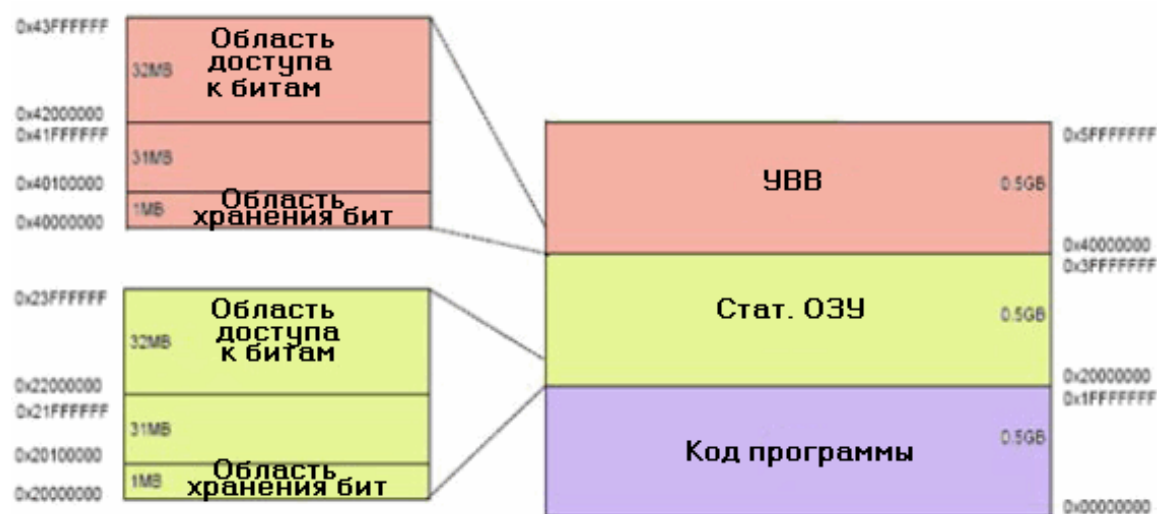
0x43FFFFFF
32MB
Область доступа к битам
0x42000000
0x41FFFFFF
31MB
0x40100000
1MB
Область хранения бит
0x40000000

0x23FFFFFF
32MB
Область доступа к битам
0x22000000
0x21FFFFFF
31MB
0x20100000
1MB
Область хранения бит
0x20000000

УВВ
0.5GB
0x5FFFFFFF
0x40000000
0x3FFFFFFF
Стат. ОЗУ
0.5GB
0x20000000
0x1FFFFFFF
Код программы
0.5GB
0x00000000